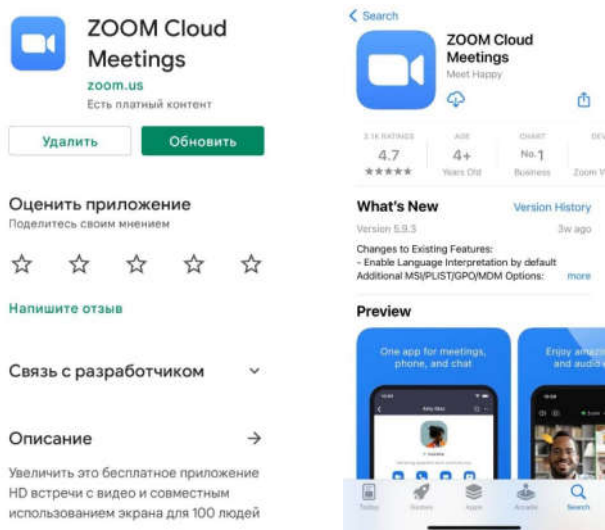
ZOOM Cloud Meetings
zoom.us
Есть платный контент

Удалить
Обновить

Оценить приложение
Поделитесь своим мнением

Напишите отзыв

Связь с разработчиком

Описание

Увеличить это бесплатное приложение HD встречи с видео и совместным использованием экрана для 100 людей

< Search

ZOOM Cloud Meetings
Meet Happy

3.1K RATINGS
4.7
★★★★★

AGE
4+
Years Old

CHART
No.1
Business

DEV
Zoom V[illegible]

What's New
Version History
Version 5.9.3
3w ago
Changes to Existing Features:
- Enable Language Interpretation by default
Additional MSI/PLIST/GPO/MDM Options:
more

Preview

One app for meetings, phone, and chat

Enjoy amaz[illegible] and audio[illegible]

Today
Games
Apps
Arcade
Search